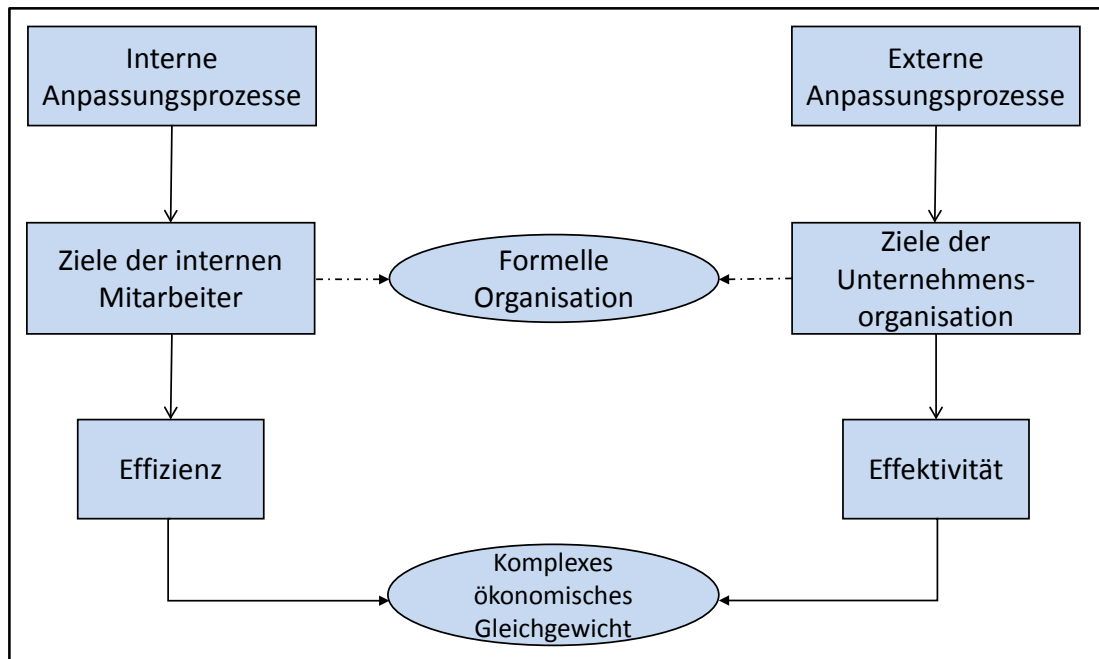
Interne Anpassungsprozesse

Externe Anpassungsprozesse

Ziele der internen Mitarbeiter

Formelle Organisation

Ziele der Unternehmensorganisation

Effizienz

Effektivität

Komplexes ökonomisches Gleichgewicht